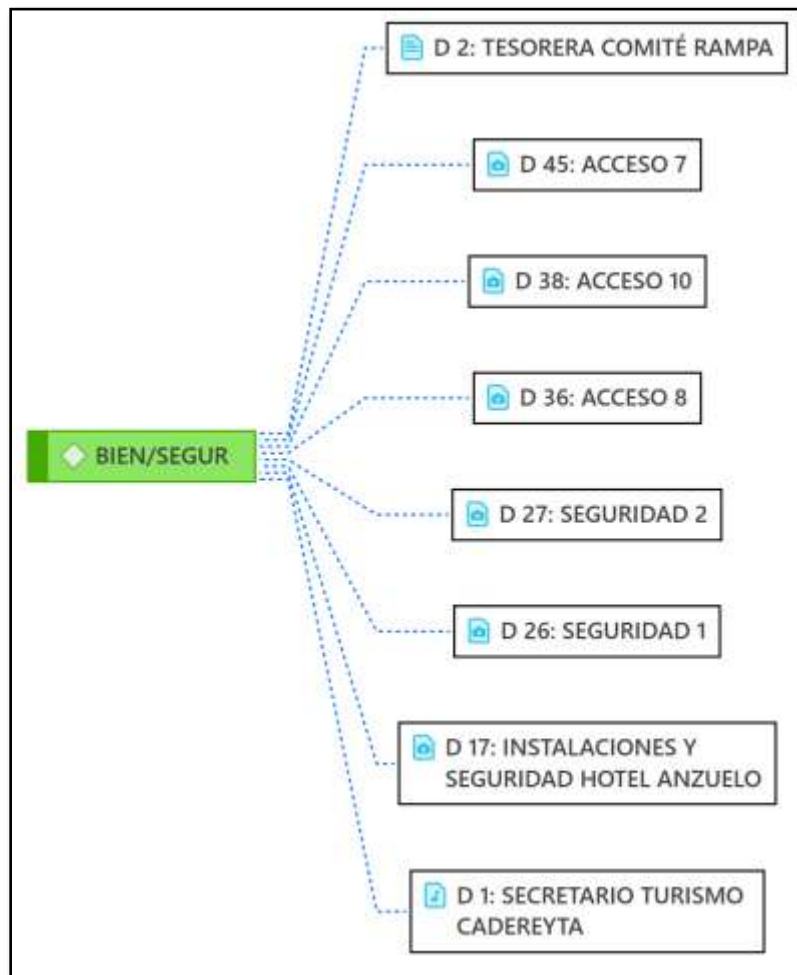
D 2: TESORERA COMITÉ RAMPA

D 45: ACCESO 7

D 38: ACCESO 10

D 36: ACCESO 8

BIEN/SEGUR

D 27: SEGURIDAD 2

D 26: SEGURIDAD 1

D 17: INSTALACIONES Y SEGURIDAD HOTEL ANZUELO

D 1: SECRETARIO TURISMO CADEREYTA